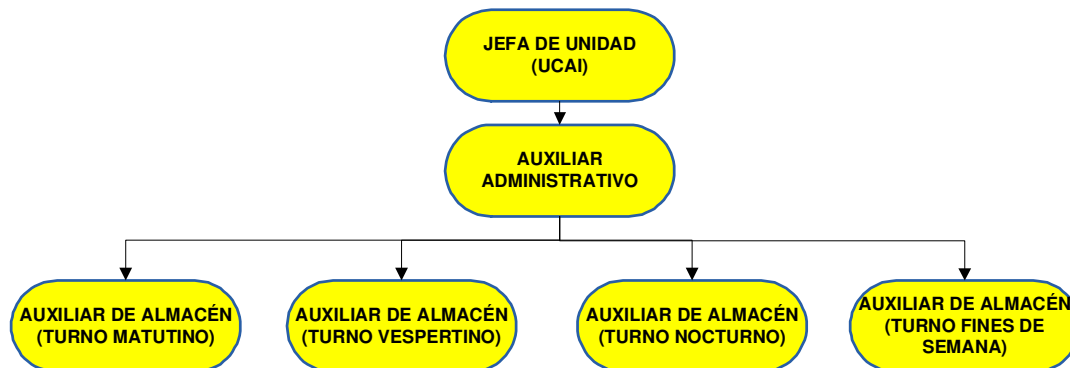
JEFA DE UNIDAD
(UCAI)

AUXILIAR
ADMINISTRATIVO

AUXILIAR DE ALMACÉN
(TURNO MATUTINO)

AUXILIAR DE ALMACÉN
(TURNO VESPERTINO)

AUXILIAR DE ALMACÉN
(TURNO NOCTURNO)

AUXILIAR DE ALMACÉN
(TURNO FINES DE
SEMANA)